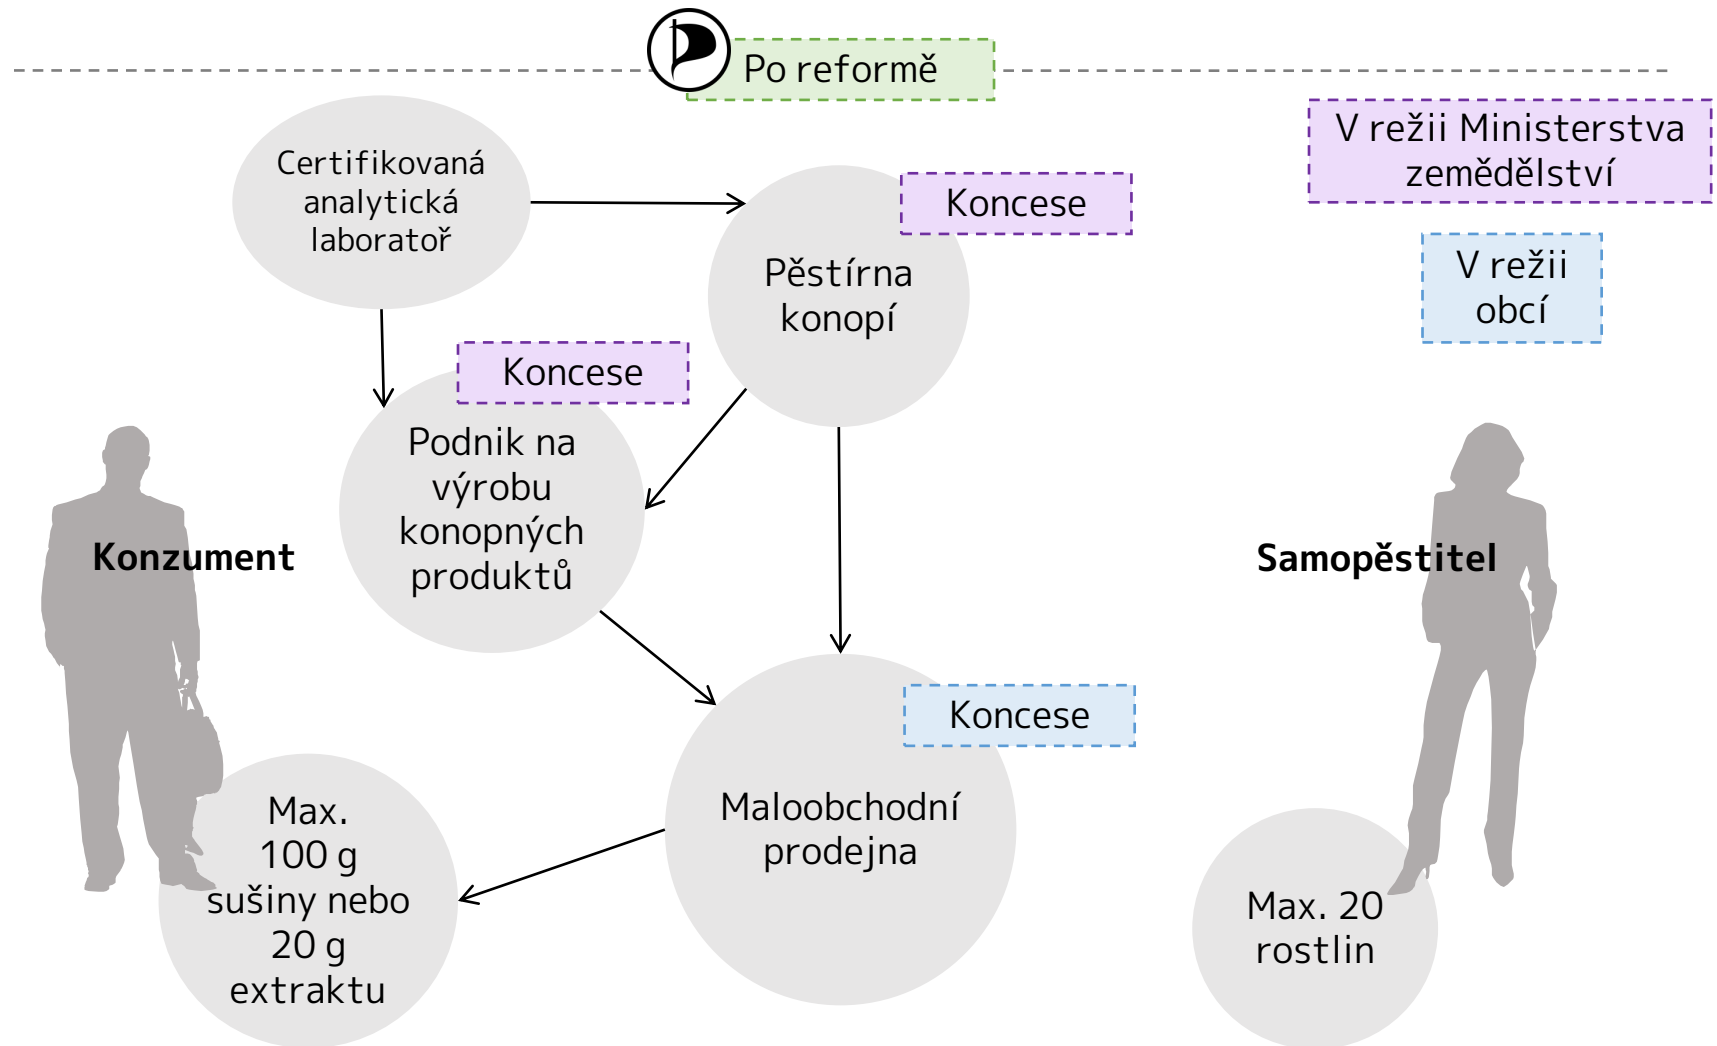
Po reformě

V režii Ministerstva zemědělství

V režii obcí

Certifikovaná analytická laboratoř

Koncese

Pěstírna konopí

Koncese

Podnik na výrobu konopných produktů

Konzument

Samopěstitel

Koncese

Maloobchodní prodejna

Max. 100 g sušiny nebo 20 g extraktu

Max. 20 rostlin